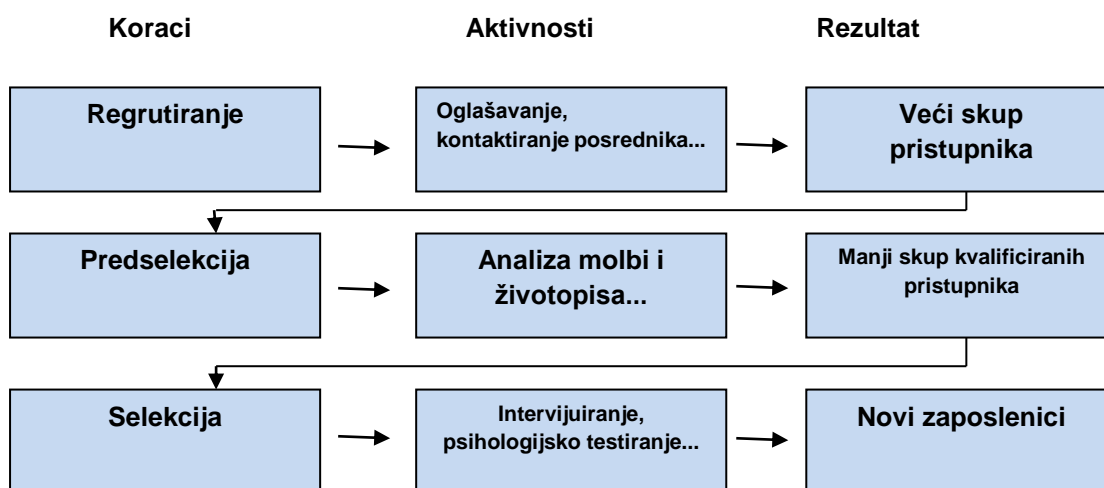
Koraci

Aktivnosti

Rezultat

Regrutiranje

Oglašavanje, kontaktiranje posrednika...

Veći skup pristupnika

Predselekcija

Analiza molbi i životopisa...

Manji skup kvalificiranih pristupnika

Selekcija

Intervijuiranje, psihologijsko testiranje...

Novi zaposlenici